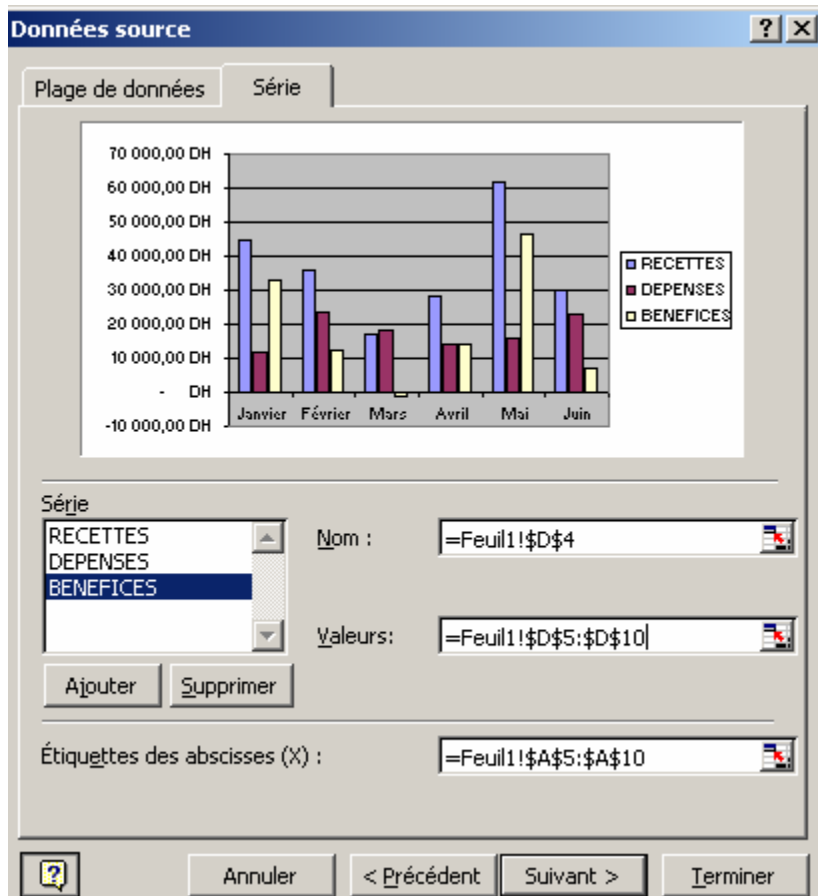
Données source

?

Plage de données

Série

70 000,00 DH
60 000,00 DH
50 000,00 DH
40 000,00 DH
30 000,00 DH
20 000,00 DH
10 000,00 DH
- DH
-10 000,00 DH

Janvier Février Mars Avril Mai Juin

RECETTES
DEPENSES
BENEFICES

Série

RECETTES
DEPENSES
BENEFICES

Nom : =Feuil1!$D$4

Valeurs: =Feuil1!$D$5:$D$10

Ajouter Supprimer

Étiquettes des abscisses (X) : =Feuil1!$A$5:$A$10

Annuler < Précédent Suivant > Terminer